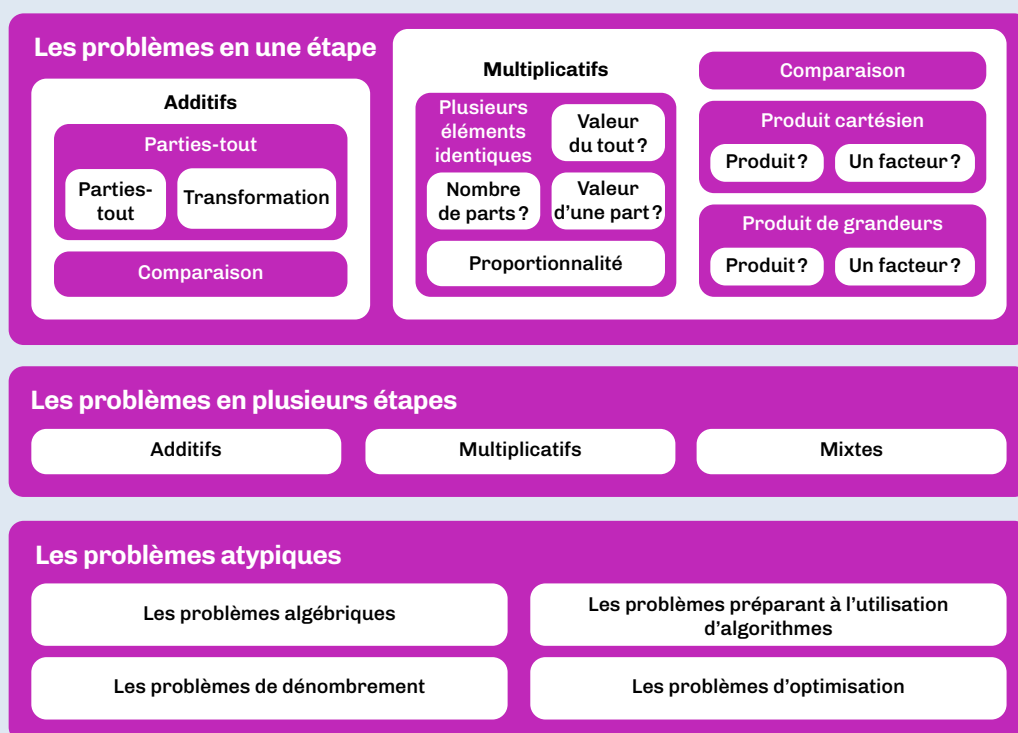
Les problèmes en une étape

Additifs

Parties-tout

Parties-tout

Transformation

Comparaison

Multiplicatifs

Plusieurs éléments identiques

Valeur du tout ?

Nombre de parts ?

Valeur d'une part ?

Proportionnalité

Comparaison

Produit cartésien

Produit ?

Un facteur ?

Produit de grandeurs

Produit ?

Un facteur ?

Les problèmes en plusieurs étapes

Additifs

Multiplicatifs

Mixtes

Les problèmes atypiques

Les problèmes algébriques

Les problèmes préparant à l'utilisation d'algorithmes

Les problèmes de dénombrement

Les problèmes d'optimisation